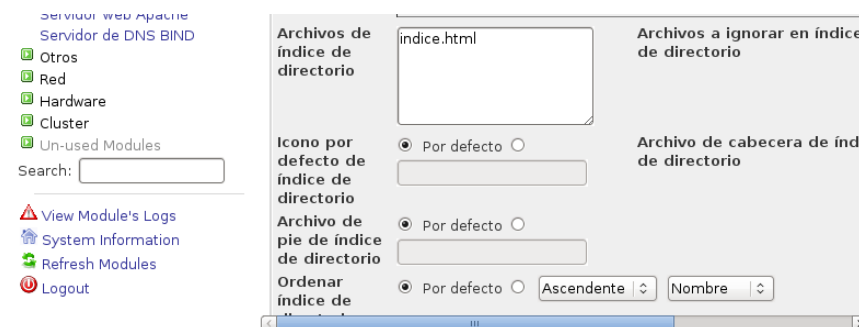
Servidor web Apache
Servidor de DNS BIND
Otros
Red
Hardware
Cluster
Un-used Modules
Search:

View Module's Logs
System Information
Refresh Modules
Logout

Archivos de índice de directorio
indice.html
Archivos a ignorar en índice de directorio

Icono por defecto de índice de directorio
Por defecto
Archivo de cabecera de índ de directorio

Archivo de pie de índice de directorio
Por defecto

Ordenar índice de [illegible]
Por defecto
Ascendente
Nombre